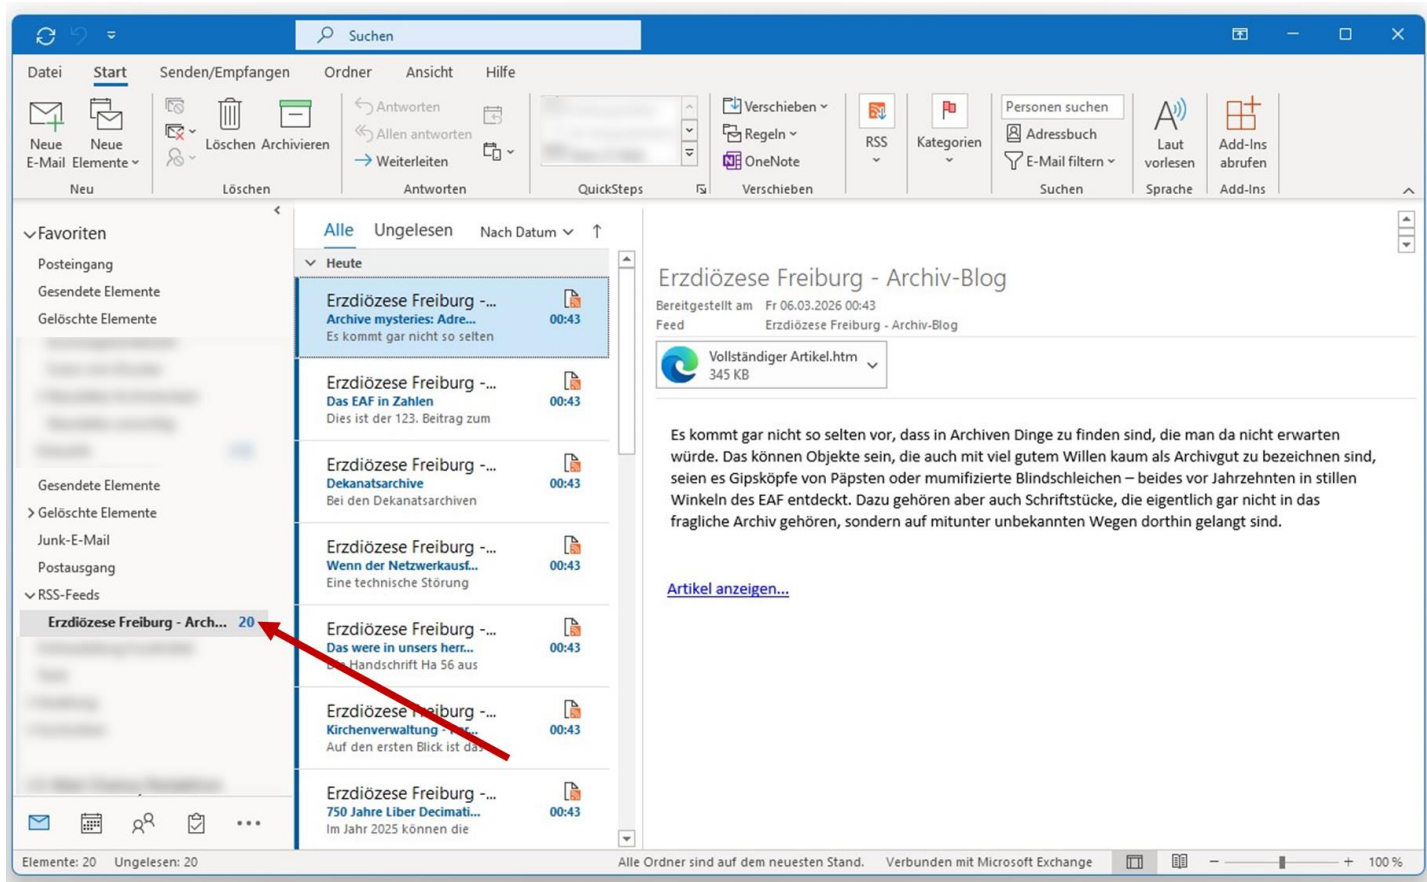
Suchen

Datei Start Senden/Empfangen Ordner Ansicht Hilfe

Neue E-Mail Neue Elemente
Neu

Löschen Archivieren
Löschen

Antworten
Allen antworten
Weiterleiten
Antworten

QuickSteps

Verschieben
Regeln
OneNote
Verschieben

RSS

Kategorien

Personen suchen
Adressbuch
E-Mail filtern
Suchen

Laut vorlesen
Sprache

Add-Ins abrufen
Add-Ins

Favoriten
Posteingang
Gesendete Elemente
Gelöschte Elemente

Gesendete Elemente
Gelöschte Elemente
Junk-E-Mail
Postausgang
RSS-Feeds
Erzdiözese Freiburg - Arch... 20

Alle Ungelesen Nach Datum

Heute

Erzdiözese Freiburg -...
Archive mysteries: Adre...
Es kommt gar nicht so selten
00:43

Erzdiözese Freiburg -...
Das EAF in Zahlen
Dies ist der 123. Beitrag zum
00:43

Erzdiözese Freiburg -...
Dekanatsarchive
Bei den Dekanatsarchiven
00:43

Erzdiözese Freiburg -...
Wenn der Netzwerkausf...
Eine technische Störung
00:43

Erzdiözese Freiburg -...
Das were in unsers herr...
Die Handschrift Ha 56 aus
00:43

Erzdiözese Freiburg -...
Kirchenverwaltung - ...
Auf den ersten Blick ist das
00:43

Erzdiözese Freiburg -...
750 Jahre Liber Decimati...
Im Jahr 2025 können die
00:43

Erzdiözese Freiburg - Archiv-Blog
Bereitgestellt am Fr 06.03.2026 00:43
Feed Erzdiözese Freiburg - Archiv-Blog

Vollständiger Artikel.htm
345 KB

Es kommt gar nicht so selten vor, dass in Archiven Dinge zu finden sind, die man da nicht erwarten würde. Das können Objekte sein, die auch mit viel gutem Willen kaum als Archivgut zu bezeichnen sind, seien es Gipsköpfe von Päpsten oder mumifizierte Blindschleichen – beides vor Jahrzehnten in stillen Winkeln des EAF entdeckt. Dazu gehören aber auch Schriftstücke, die eigentlich gar nicht in das fragliche Archiv gehören, sondern auf mitunter unbekannten Wegen dorthin gelangt sind.

Artikel anzeigen...

Elemente: 20 Ungelesen: 20
Alle Ordner sind auf dem neuesten Stand. Verbunden mit Microsoft Exchange 100 %